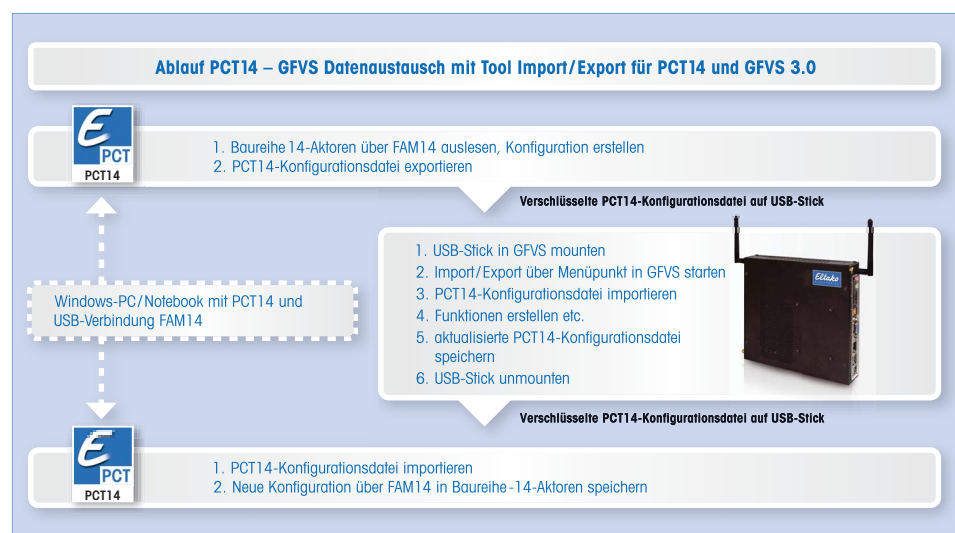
Ablauf PCT14 – GFVS Datenaustausch mit Tool Import/Export für PCT14 und GFVS 3.0

E PCT
PCT14

1. Baureihe 14-Aktoren über FAM14 auslesen, Konfiguration erstellen
2. PCT14-Konfigurationsdatei exportieren

Verschlüsselte PCT14-Konfigurationsdatei auf USB-Stick

1. USB-Stick in GFVS mounten
2. Import/Export über Menüpunkt in GFVS starten
3. PCT14-Konfigurationsdatei importieren
4. Funktionen erstellen etc.
5. aktualisierte PCT14-Konfigurationsdatei speichern
6. USB-Stick unmounten

Eltako

Windows-PC/Notebook mit PCT14 und USB-Verbindung FAM14

Verschlüsselte PCT14-Konfigurationsdatei auf USB-Stick

E PCT
PCT14

1. PCT14-Konfigurationsdatei importieren
2. Neue Konfiguration über FAM14 in Baureihe-14-Aktoren speichern